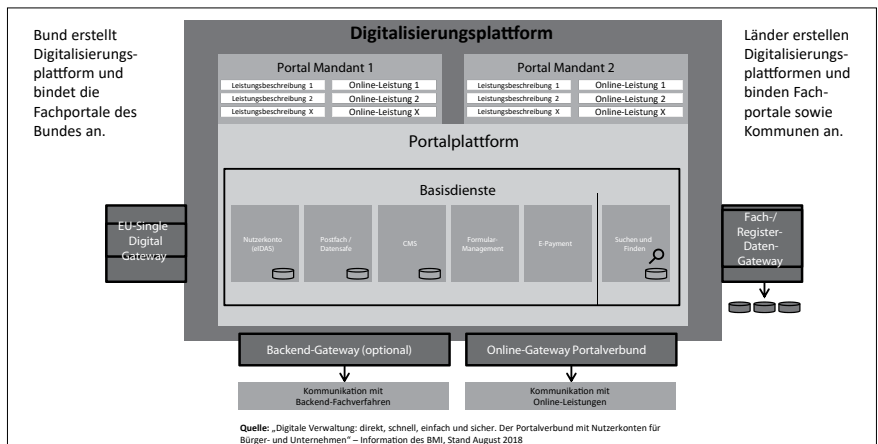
Bund erstellt Digitalisierungsplattform und bindet die Fachportale des Bundes an.

Digitalisierungsplattform

Portal Mandant 1

| Leistungsbeschreibung 1 | Online-Leistung 1 |
|---|---|
| Leistungsbeschreibung 2 | Online-Leistung 2 |
| Leistungsbeschreibung X | Online-Leistung X |

Portal Mandant 2

| Leistungsbeschreibung 1 | Online-Leistung 1 |
|---|---|
| Leistungsbeschreibung 2 | Online-Leistung 2 |
| Leistungsbeschreibung X | Online-Leistung X |

Länder erstellen Digitalisierungsplattformen und binden Fachportale sowie Kommunen an.

Portalplattform

Basisdienste

Nutzerkonto (eIDAS)

Postfach / Datensafe

CMS

Formular-Management

E-Payment

Suchen und Finden

EU-Single Digital Gateway

Fach-/ Register-Daten-Gateway

Backend-Gateway (optional)

Online-Gateway Portalverbund

Kommunikation mit Backend-Fachverfahren

Kommunikation mit Online-Leistungen

Quelle: „Digitale Verwaltung: direkt, schnell, einfach und sicher. Der Portalverbund mit Nutzerkonten für Bürger- und Unternehmen" – Information des BMI, Stand August 2018